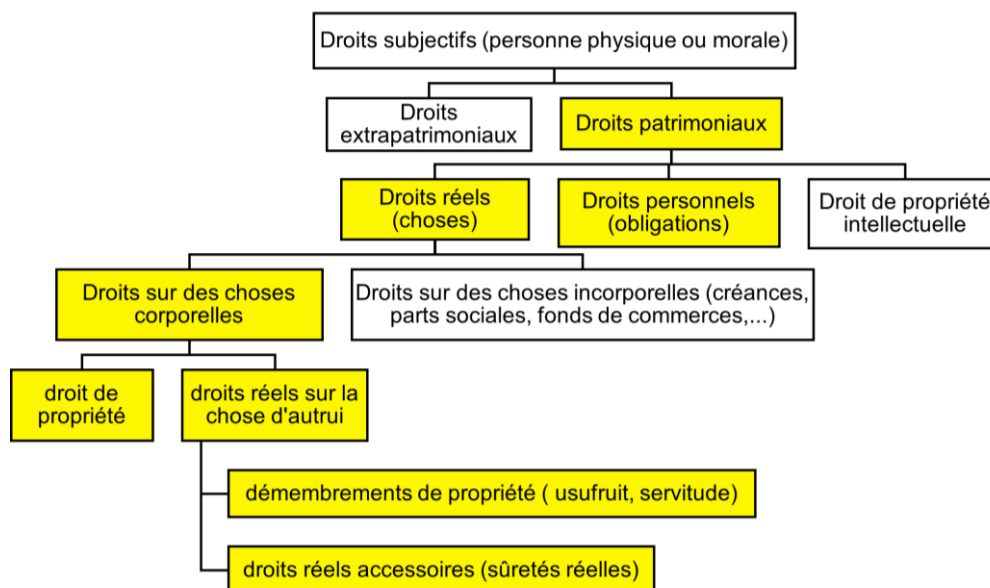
Droits subjectifs (personne physique ou morale)

Droits extrapatrimoniaux

Droits patrimoniaux

Droits réels (choses)

Droits personnels (obligations)

Droit de propriété intellectuelle

Droits sur des choses corporelles

Droits sur des choses incorporelles (créances, parts sociales, fonds de commerces,...)

droit de propriété

droits réels sur la chose d'autrui

démembrements de propriété ( usufruit, servitude)

droits réels accessoires (sûretés réelles)